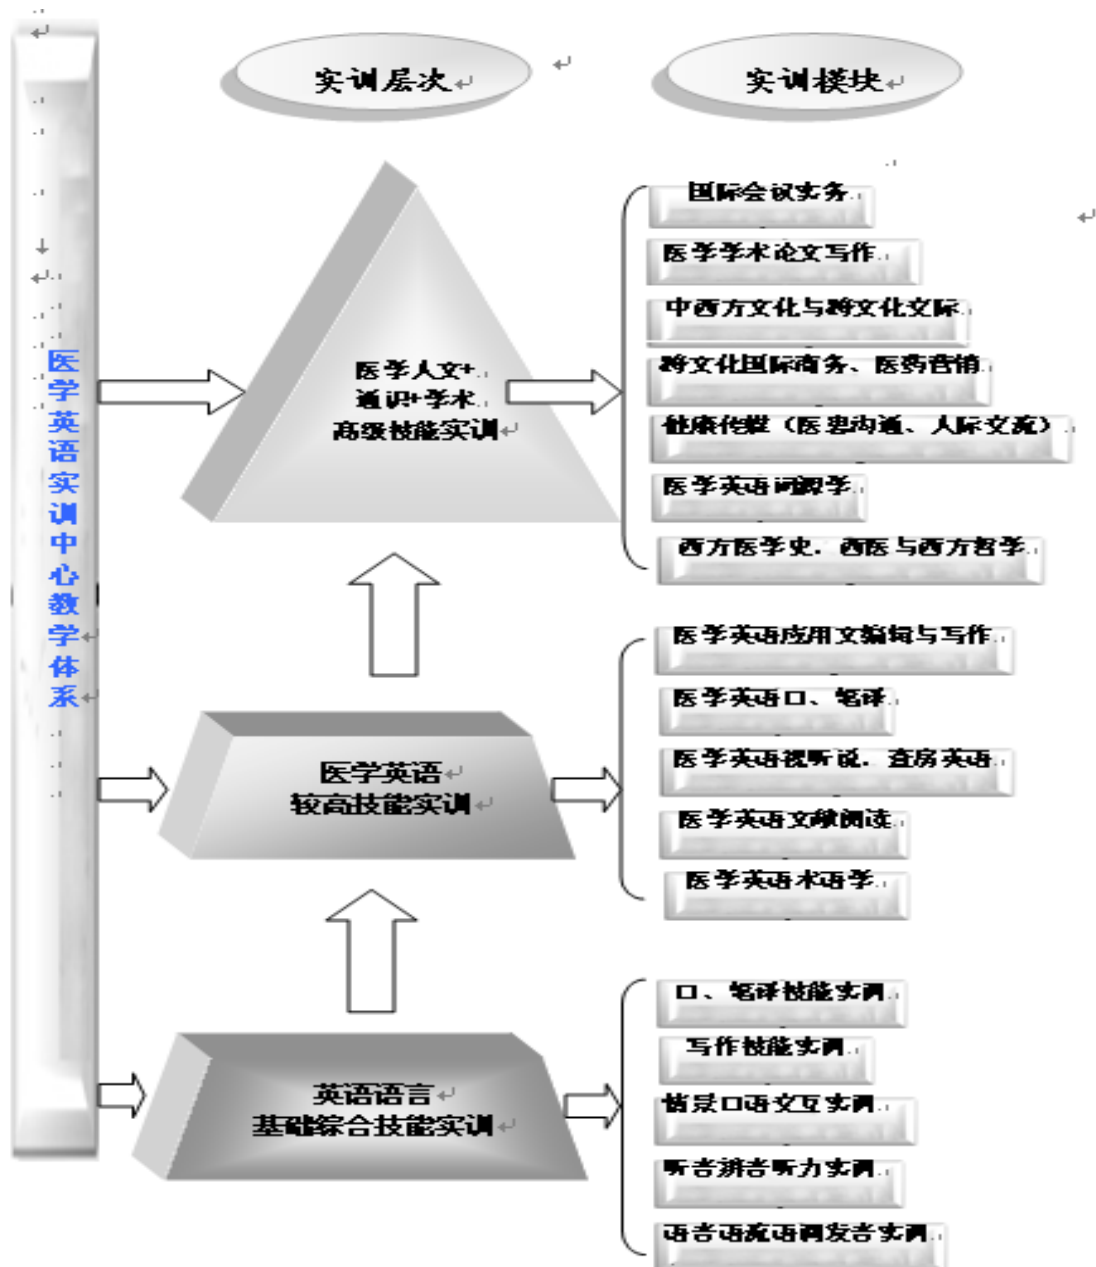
医学英语实训中心教学体系

实训层次

实训模块

医学人文+
通识+学术
高级技能实训

国际会议实务
医学学术论文写作
中西方文化与跨文化交际
跨文化国际商务、医药营销
健康传媒（医患沟通、人际交流）
医学英语词源学
西方医学史、西医与西方哲学

医学英语
较高技能实训

医学英语应用文编辑与写作
医学英语口、笔译
医学英语视听说、查房英语
医学英语文献阅读
医学英语术语学

英语语言
基础综合技能实训

口、笔译技能实训
写作技能实训
情景口语交互实训
听音辨音听力实训
语音语流语调发音实训